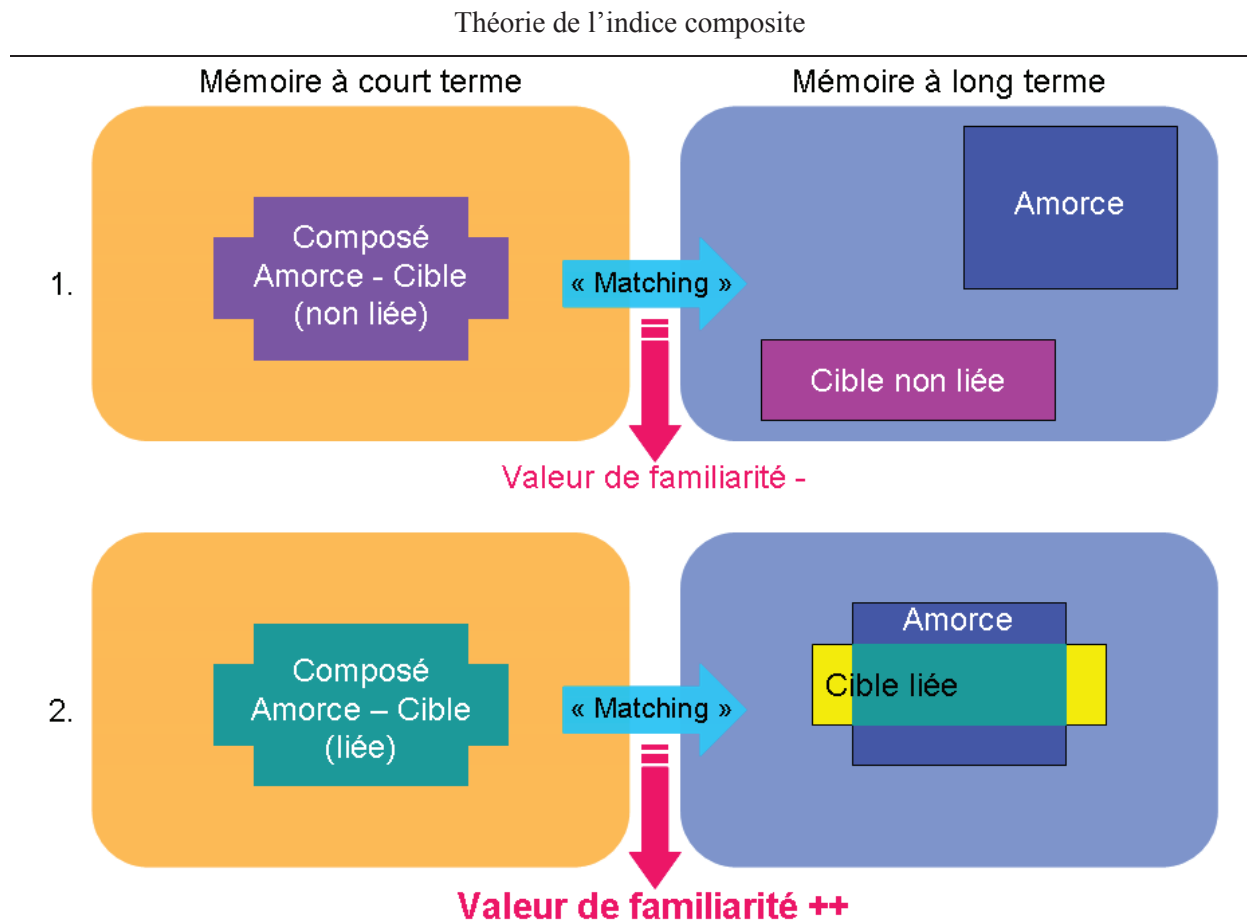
Théorie de l'indice composite

Mémoire à court terme

Mémoire à long terme

1.

Composé Amorce - Cible (non liée)

« Matching »

Amorce

Cible non liée

Valeur de familiarité -

2.

Composé Amorce – Cible (liée)

« Matching »

Amorce

Cible liée

Valeur de familiarité ++